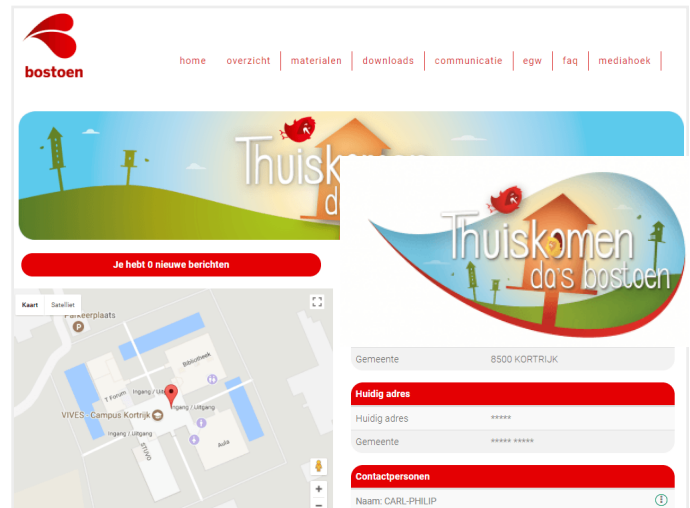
bostoen

home | overzicht | materialen | downloads | communicatie | egw | faq | mediahoek

Thuiskomen da

Je hebt 0 nieuwe berichten

Kaart Satelliet

Parkeerplaats

Bibliotheek

't Forum

Ingang / Uitgang

Ingang / Uitgang

VIVES - Campus Kortrijk

Ingang / Uitgang

Aula

Thuiskomen da's bostoen

| Gemeente | 8500 KORTRIJK |
|---|---|

Huidig adres

| Huidig adres | ***** |
|---|---|
| Gemeente | ***** ***** |

Contactpersonen

Naam: CARL-PHILIP